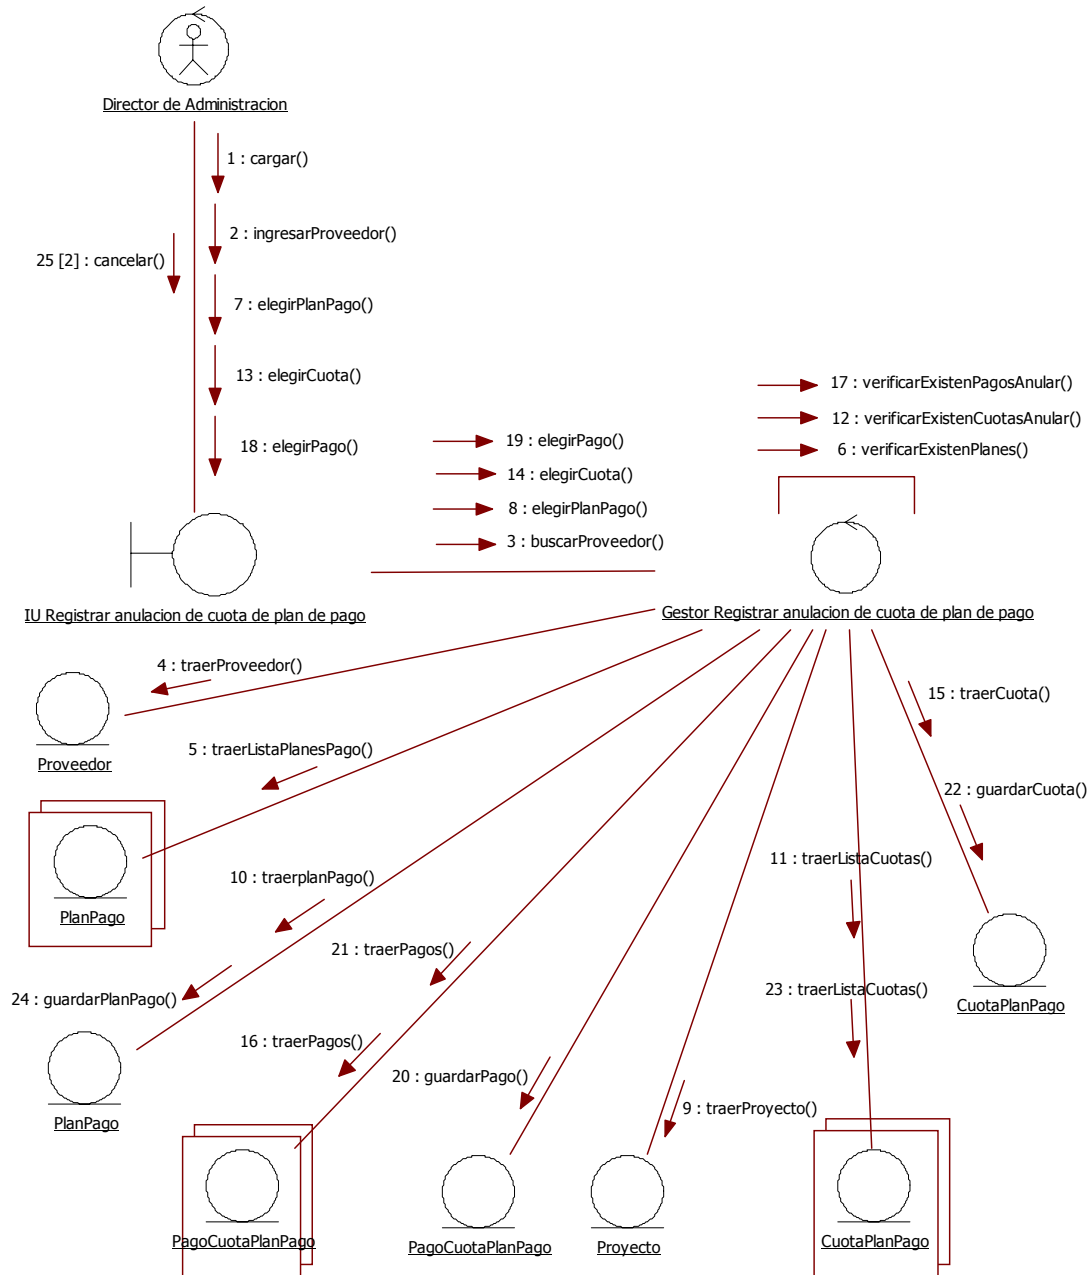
Director de Administracion

1 : cargar()

2 : ingresarProveedor()

25 [2] : cancelar()

7 : elegirPlanPago()

13 : elegirCuota()

18 : elegirPago()

17 : verificarExistenPagosAnular()

12 : verificarExistenCuotasAnular()

6 : verificarExistenPlanes()

19 : elegirPago()

14 : elegirCuota()

8 : elegirPlanPago()

3 : buscarProveedor()

IU Registrar anulacion de cuota de plan de pago

Gestor Registrar anulacion de cuota de plan de pago

4 : traerProveedor()

Proveedor

5 : traerListaPlanesPago()

PlanPago

15 : traerCuota()

22 : guardarCuota()

11 : traerListaCuotas()

10 : traerplanPago()

21 : traerPagos()

CuotaPlanPago

24 : guardarPlanPago()

23 : traerListaCuotas()

PlanPago

16 : traerPagos()

20 : guardarPago()

9 : traerProyecto()

PagoCuotaPlanPago

PagoCuotaPlanPago

Proyecto

CuotaPlanPago